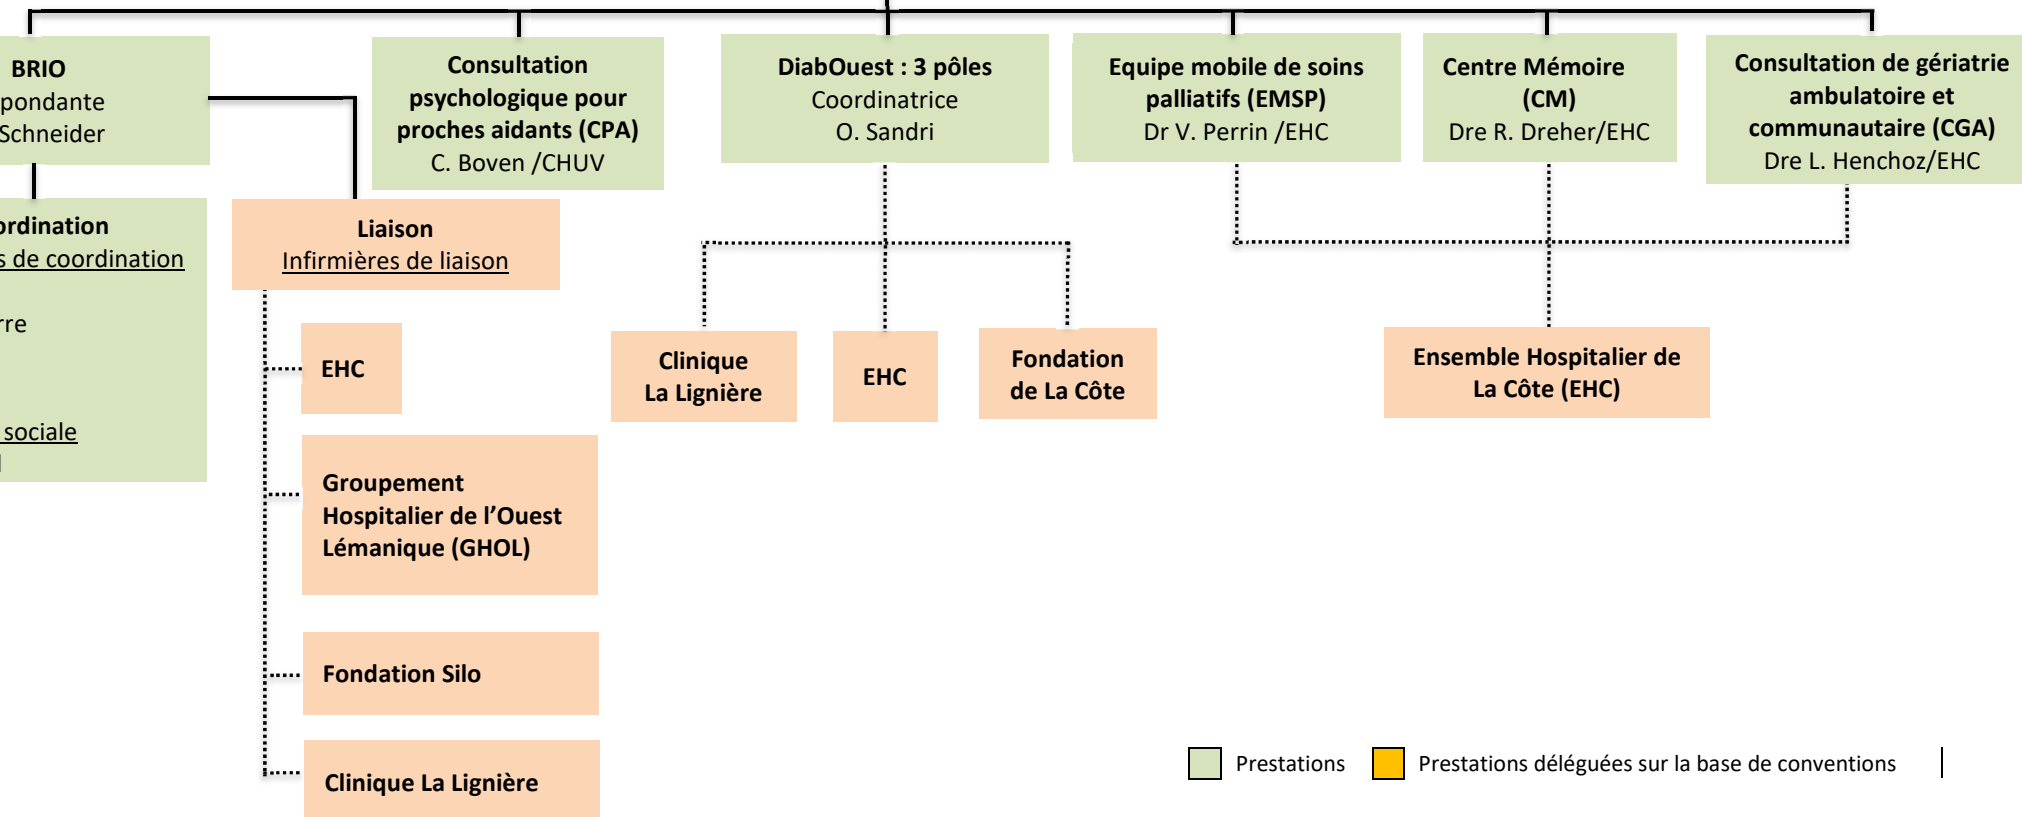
BRIO
pondante
Schneider

rdination
s de coordination

rre

sociale

Consultation psychologique pour proches aidants (CPA)
C. Boven /CHUV

Liaison
Infirmières de liaison

EHC

Groupement Hospitalier de l'Ouest Lémanique (GHOL)

Fondation Silo

Clinique La Lignière

DiabOuest : 3 pôles
Coordinatrice
O. Sandri

Clinique La Lignière

EHC

Fondation de La Côte

Equipe mobile de soins palliatifs (EMSP)
Dr V. Perrin /EHC

Centre Mémoire (CM)
Dre R. Dreher/EHC

Consultation de gériatrie ambulatoire et communautaire (CGA)
Dre L. Henchoz/EHC

Ensemble Hospitalier de La Côte (EHC)

Prestations

Prestations déléguées sur la base de conventions